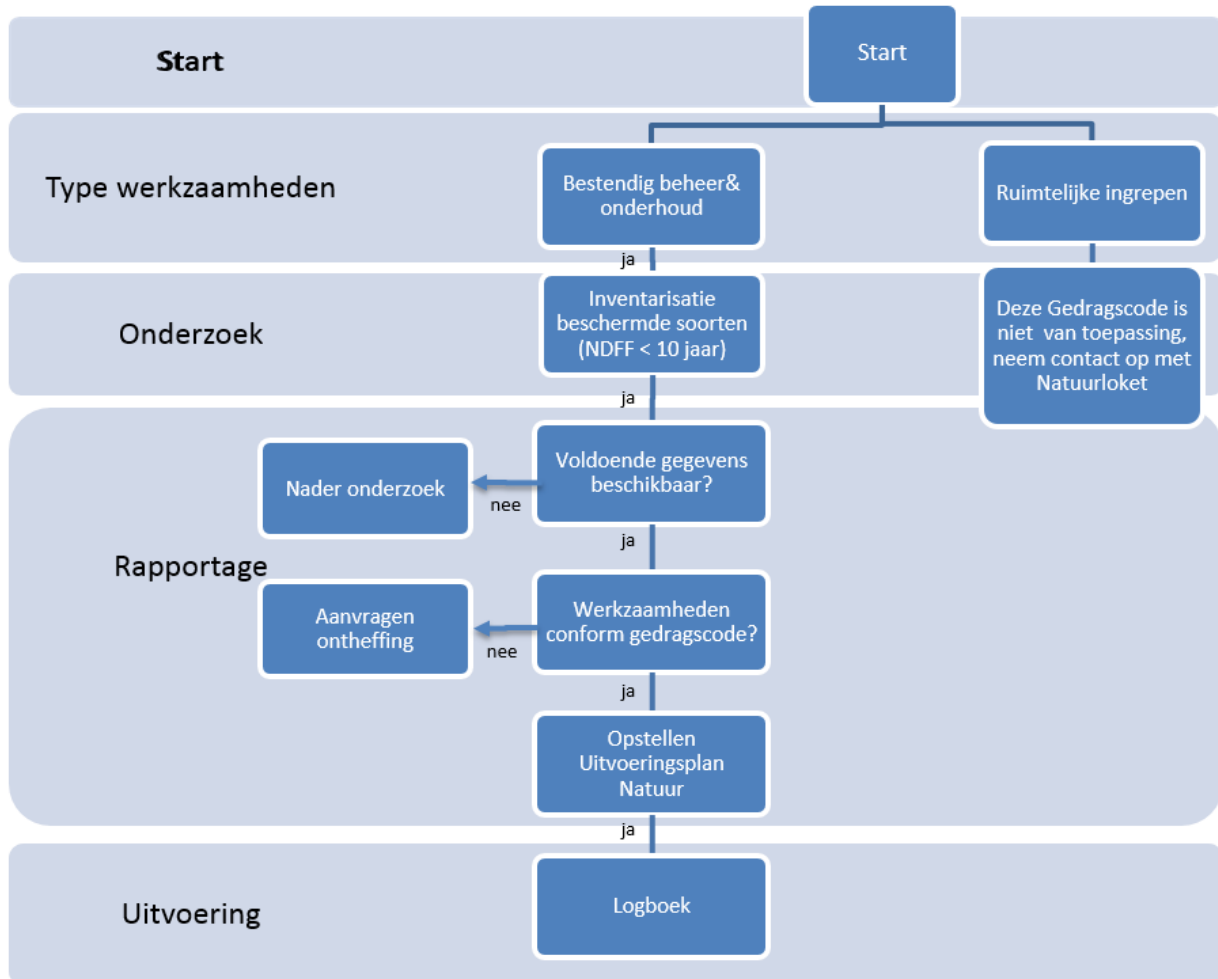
Start

Start

Type werkzaamheden

Bestendig beheer& onderhoud

Ruimtelijke ingrepen

ja

Onderzoek

Inventarisatie beschermde soorten (NDFF < 10 jaar)

Deze Gedragscode is niet van toepassing, neem contact op met Natuurloket

ja

Nader onderzoek

nee

Voldoende gegevens beschikbaar?

ja

Rapportage

Aanvragen ontheffing

nee

Werkzaamheden conform gedragscode?

ja

Opstellen Uitvoeringsplan Natuur

ja

Uitvoering

Logboek